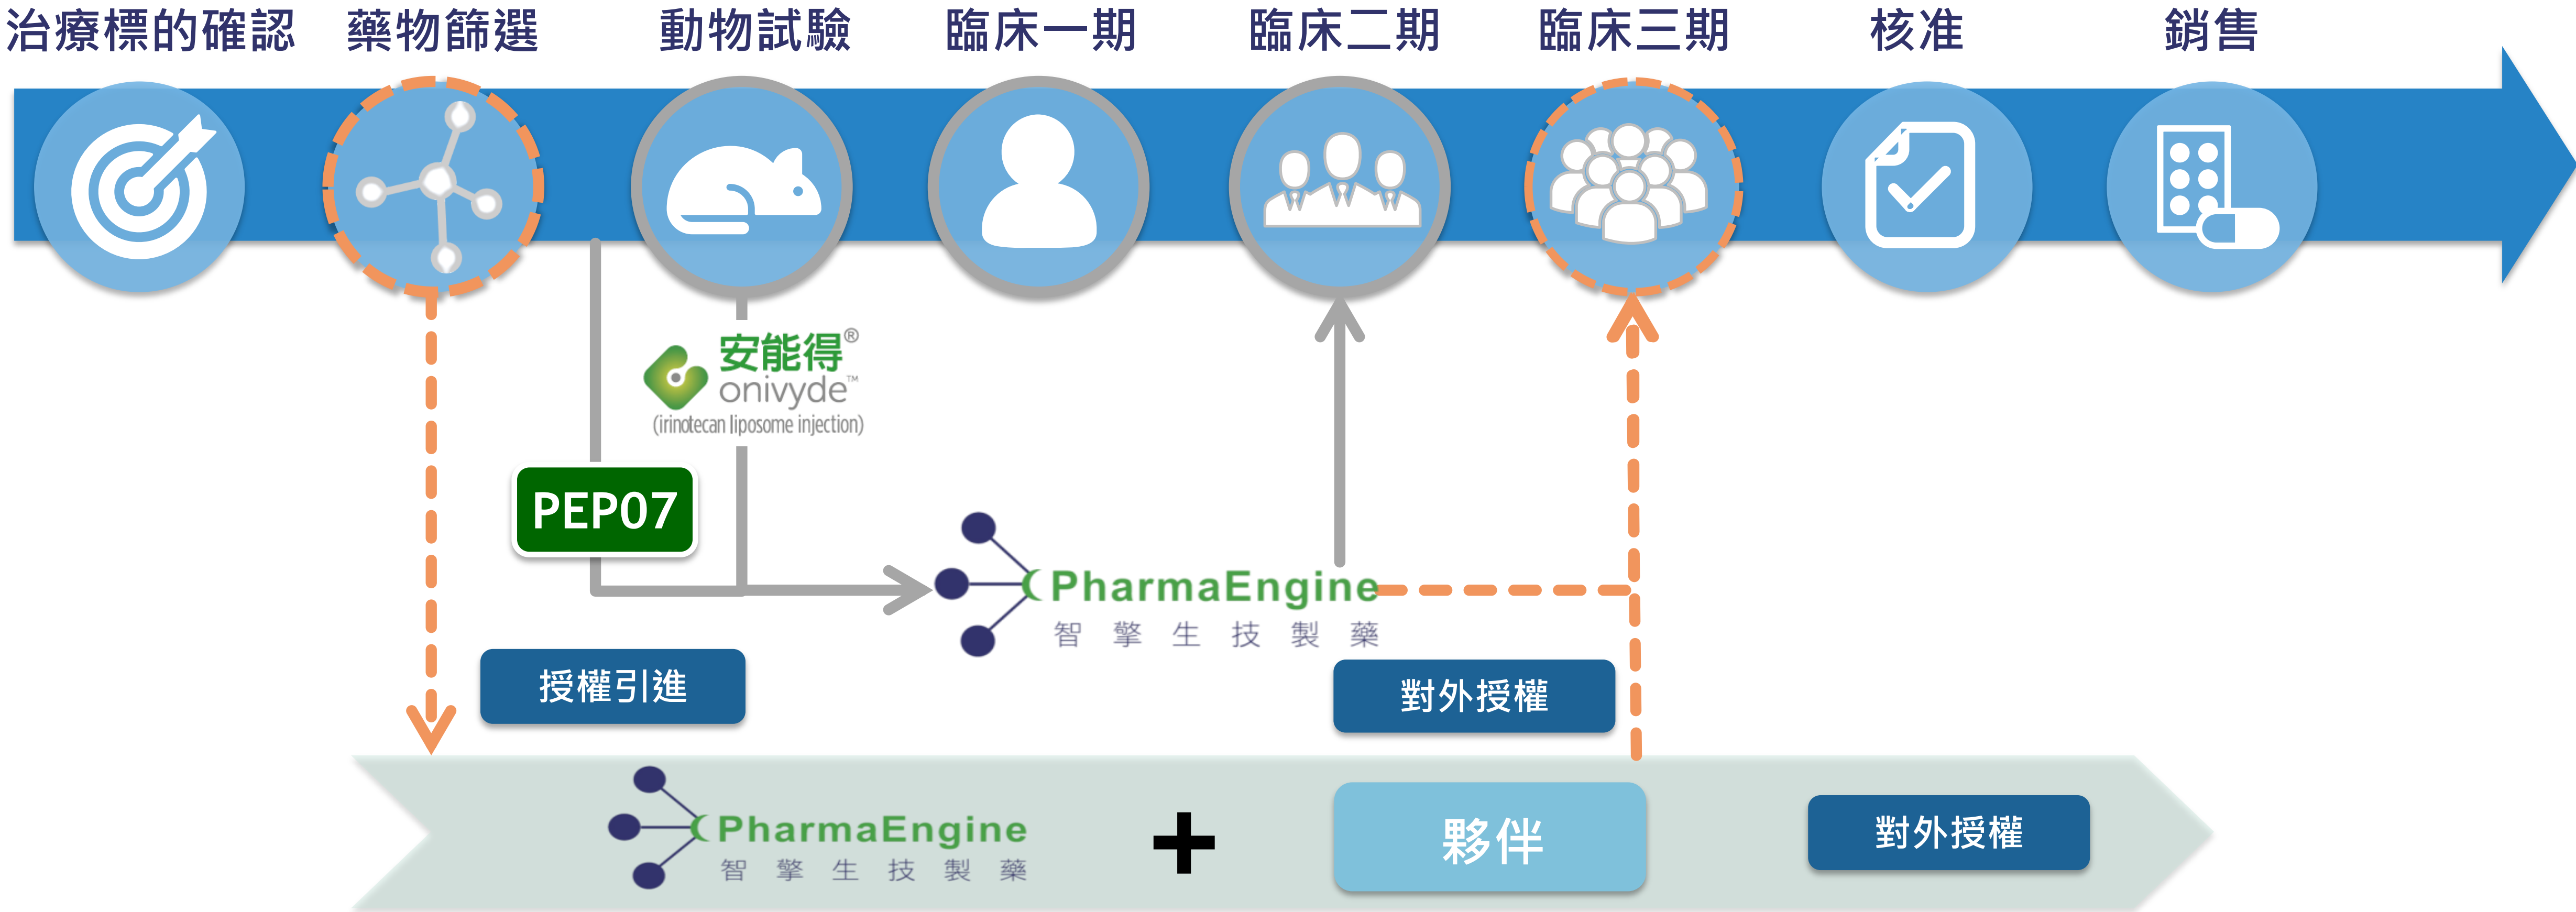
治療標的確認 藥物篩選 動物試驗 臨床一期 臨床二期 臨床三期 核准 銷售

安能得®
onivyde™
(irinotecan liposome injection)

PEP07

PharmaEngine
智擎生技製藥

授權引進

對外授權

PharmaEngine
智擎生技製藥

+

夥伴

對外授權